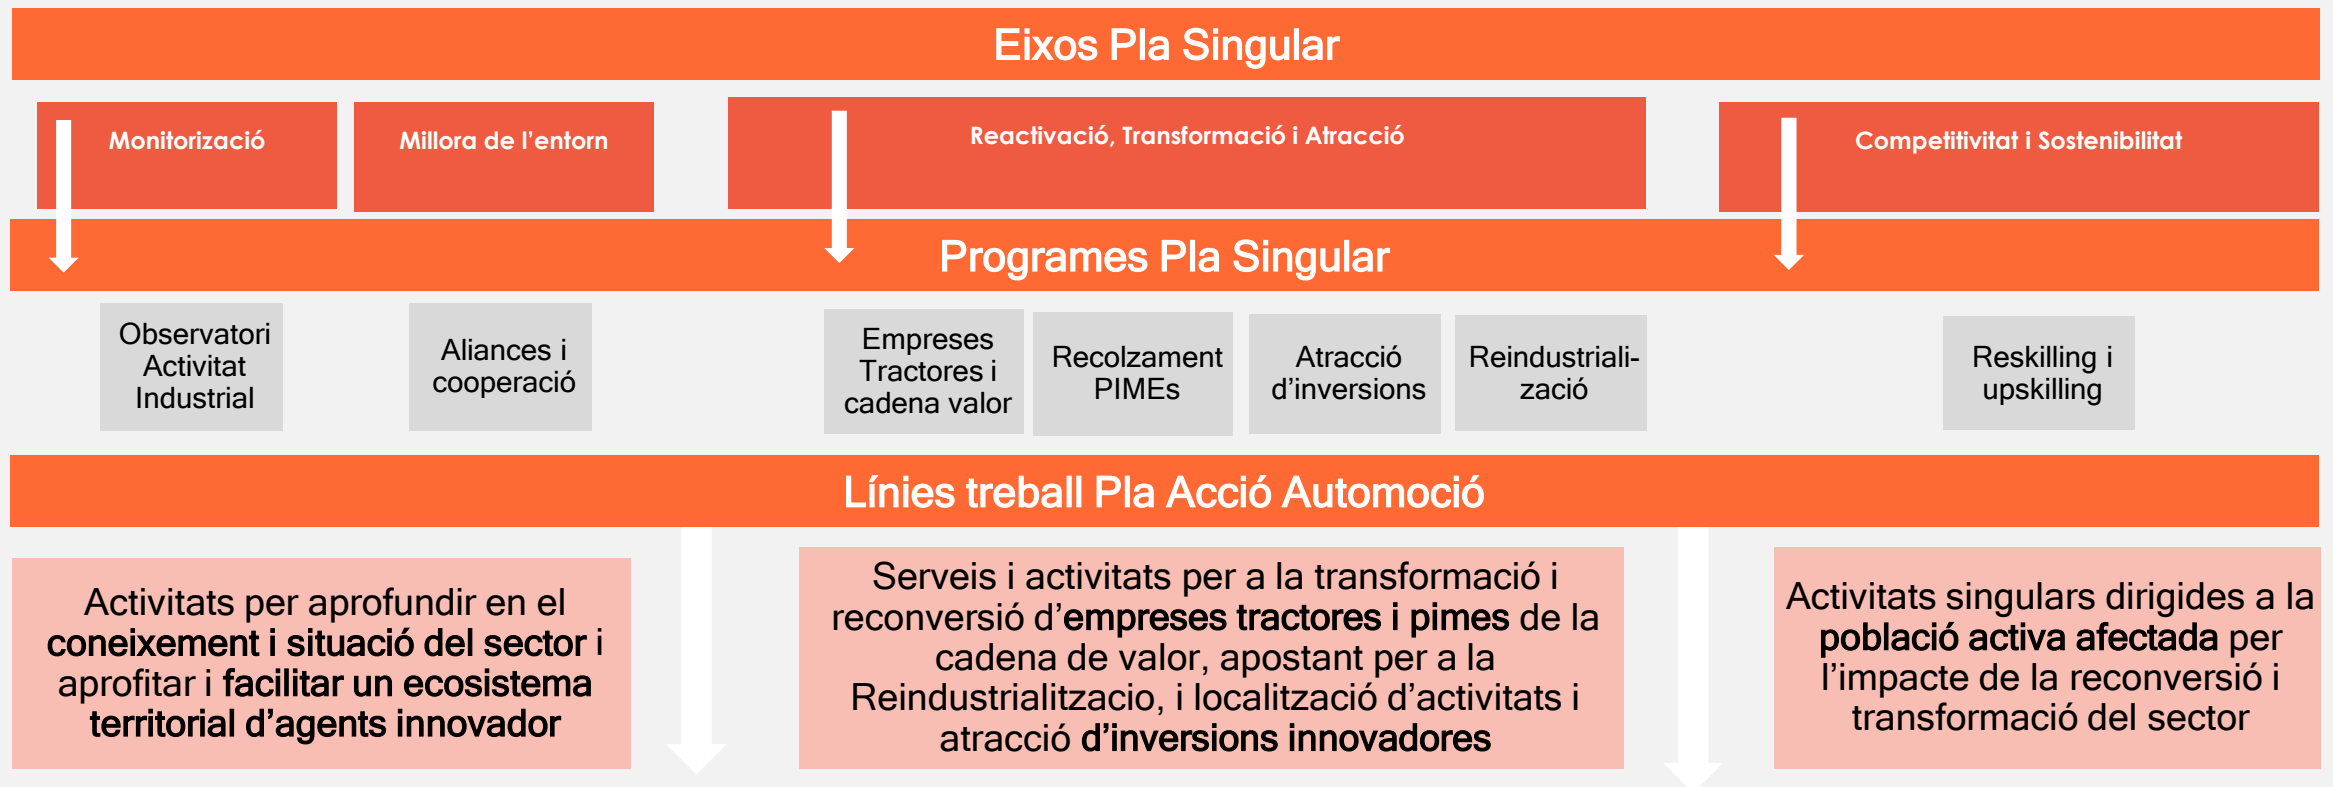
Eixos Pla Singular

Monitorizació

Millora de l'entorn

Reactivació, Transformació i Atracció

Competitivitat i Sostenibilitat

Programes Pla Singular

Observatori Activitat Industrial

Aliances i cooperació

Empreses Tractores i cadena valor

Recolzament PIMEs

Atracció d'inversions

Reindustrialització

Reskilling i upskilling

Línies treball Pla Acció Automoció

Activitats per aprofundir en el coneixement i situació del sector i aprofitar i facilitar un ecosistema territorial d'agents innovador

Serveis i activitats per a la transformació i reconversió d'empreses tractores i pimes de la cadena de valor, apostant per a la Reindustrialitzacio, i localització d'activitats i atracció d'inversions innovadores

Activitats singulars dirigides a la població activa afectada per l'impacte de la reconversió i transformació del sector